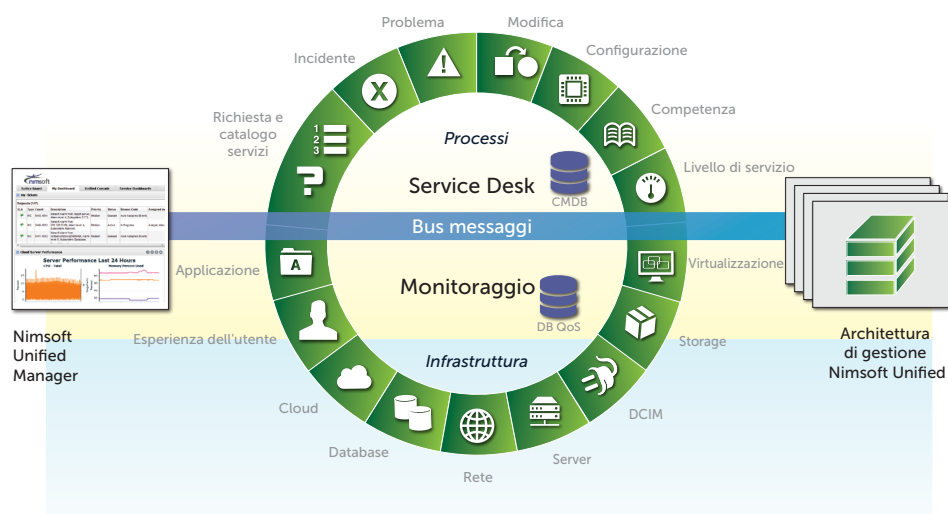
Problema

Modifica

Configurazione

Incidente

Competenza

Richiesta e catalogo servizi

Livello di servizio

Processi

Service Desk

CMDB

Bus messaggi

Applicazione

Virtualizzazione

Monitoraggio

DB QoS

Esperienza dell'utente

Storage

Infrastruttura

Cloud

DCIM

Database

Server

Rete

Nimsoft

Server Performance Last 24 Hours

Nimsoft Unified Manager

Architettura di gestione Nimsoft Unified